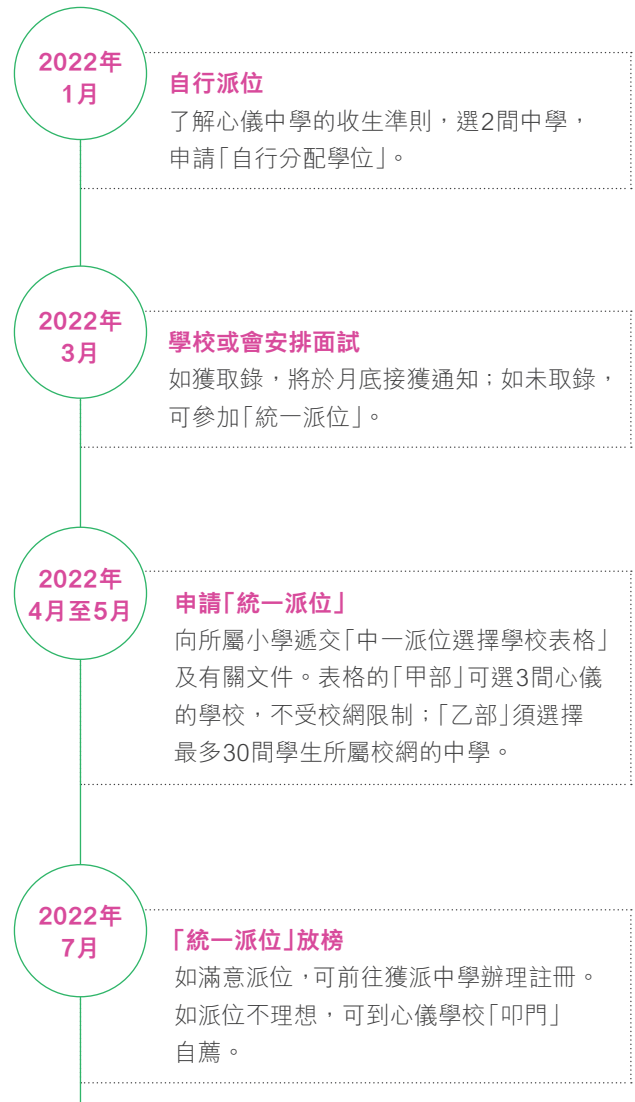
2022年
1月

自行派位
了解心儀中學的收生準則，選2間中學，申請「自行分配學位」。

2022年
3月

學校或會安排面試
如獲取錄，將於月底接獲通知；如未取錄，可參加「統一派位」。

2022年
4月至5月

申請「統一派位」
向所屬小學遞交「中一派位選擇學校表格」及有關文件。表格的「甲部」可選3間心儀的學校，不受校網限制；「乙部」須選擇最多30間學生所屬校網的中學。

2022年
7月

「統一派位」放榜
如滿意派位，可前往獲派中學辦理註冊。如派位不理想，可到心儀學校「叩門」自薦。